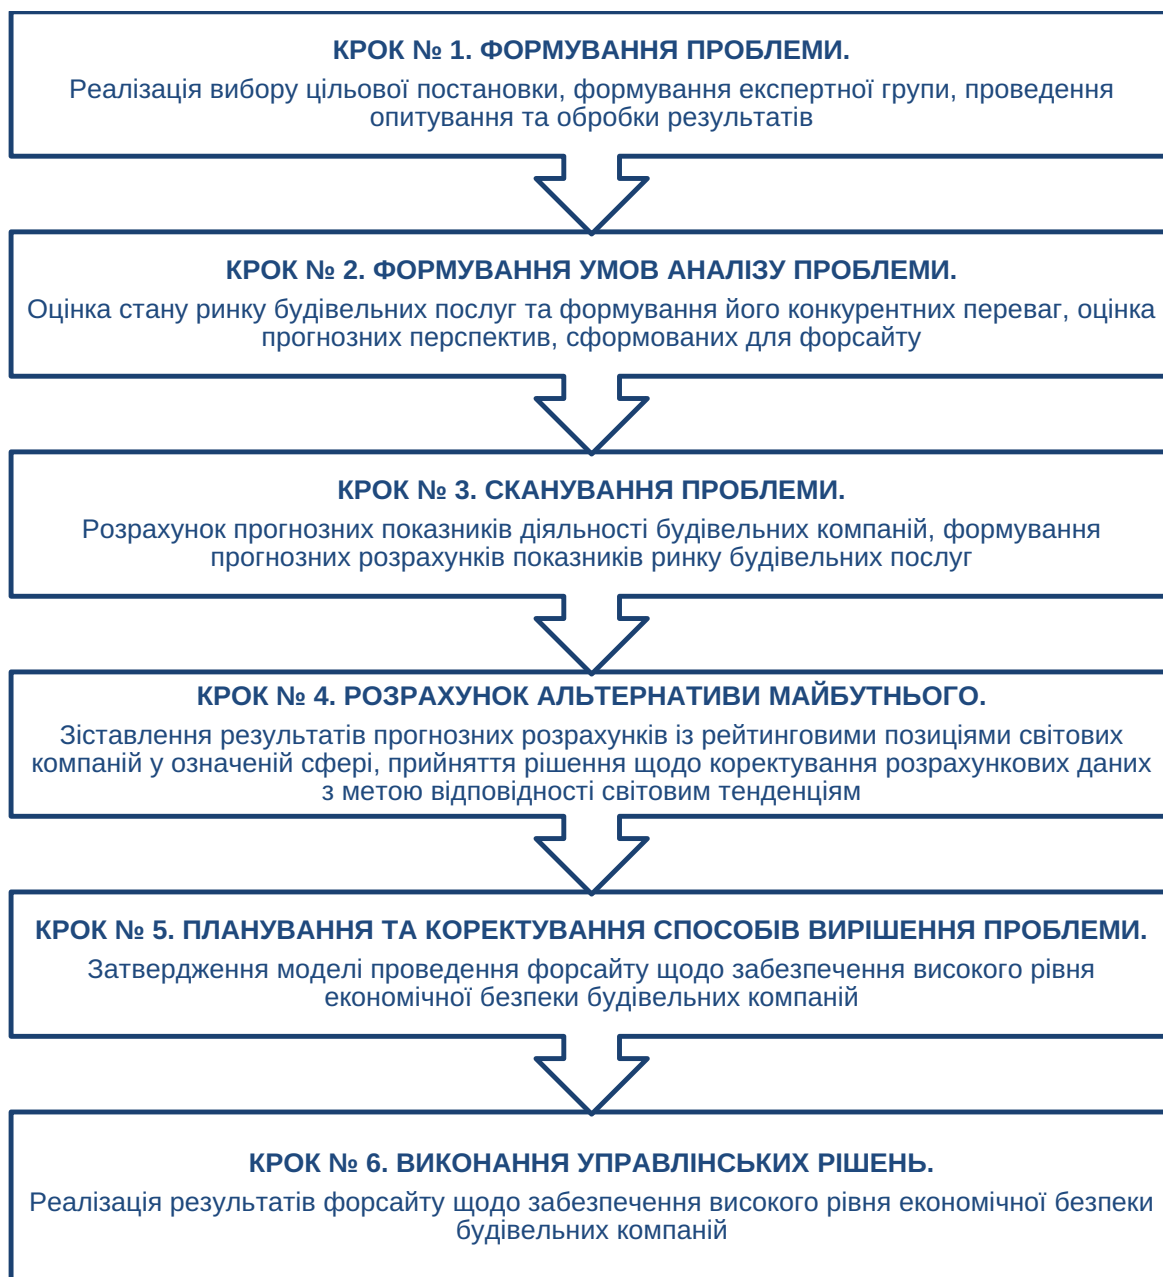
КРОК № 1. ФОРМУВАННЯ ПРОБЛЕМИ.
Реалізація вибору цільової постановки, формування експертної групи, проведення опитування та обробки результатів

КРОК № 2. ФОРМУВАННЯ УМОВ АНАЛІЗУ ПРОБЛЕМИ.
Оцінка стану ринку будівельних послуг та формування його конкурентних переваг, оцінка прогнозних перспектив, сформованих для форсайту

КРОК № 3. СКАНУВАННЯ ПРОБЛЕМИ.
Розрахунок прогнозних показників діяльності будівельних компаній, формування прогнозних розрахунків показників ринку будівельних послуг

КРОК № 4. РОЗРАХУНОК АЛЬТЕРНАТИВИ МАЙБУТНЬОГО.
Зіставлення результатів прогнозних розрахунків із рейтинговими позиціями світових компаній у означеній сфері, прийняття рішення щодо коректування розрахункових даних з метою відповідності світовим тенденціям

КРОК № 5. ПЛАНУВАННЯ ТА КОРЕКТУВАННЯ СПОСОБІВ ВИРІШЕННЯ ПРОБЛЕМИ.
Затвердження моделі проведення форсайту щодо забезпечення високого рівня економічної безпеки будівельних компаній

КРОК № 6. ВИКОНАННЯ УПРАВЛІНСЬКИХ РІШЕНЬ.
Реалізація результатів форсайту щодо забезпечення високого рівня економічної безпеки будівельних компаній